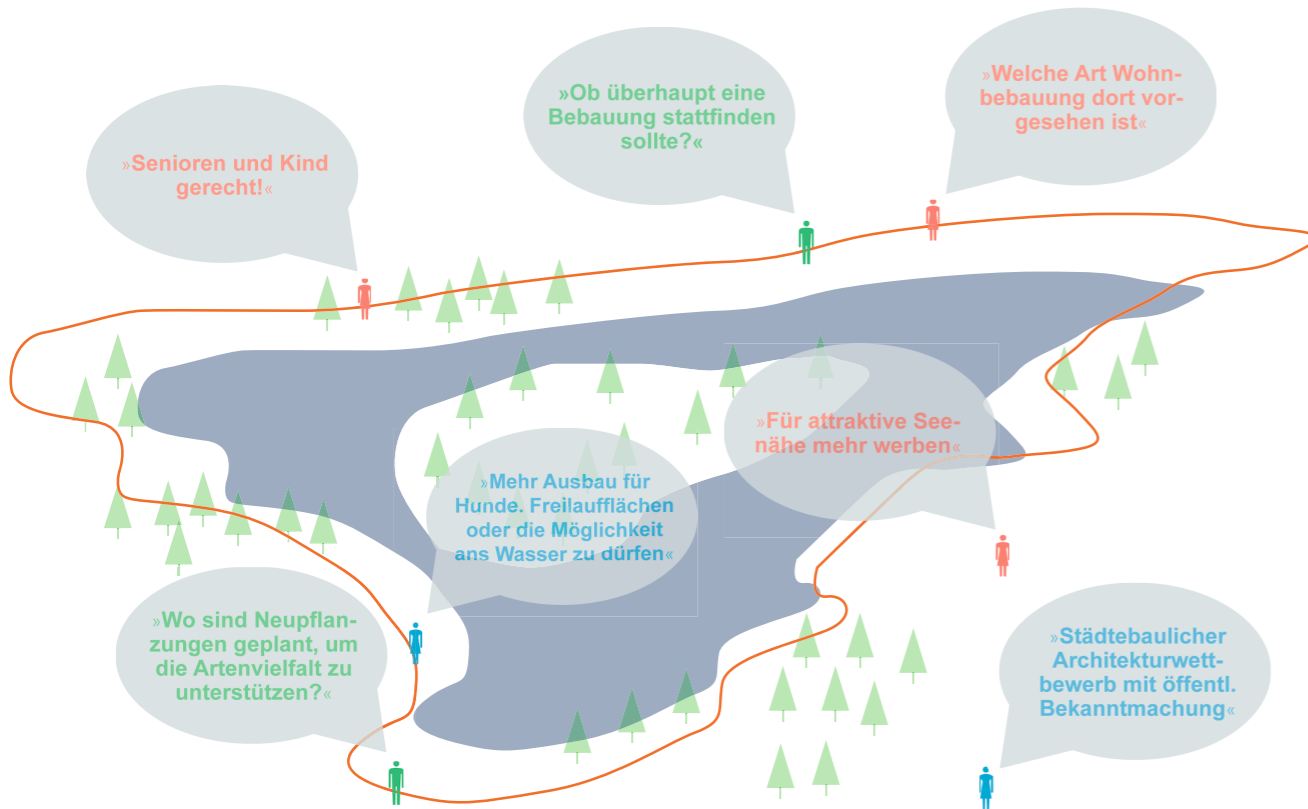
»Ob überhaupt eine Bebauung stattfinden sollte?«

»Welche Art Wohnbebauung dort vorgesehen ist«

»Senioren und Kind gerecht!«

»Für attraktive Seenähe mehr werben«

»Mehr Ausbau für Hunde. Freilaufflächen oder die Möglichkeit ans Wasser zu dürfen«

»Wo sind Neupflanzungen geplant, um die Artenvielfalt zu unterstützen?«

»Städtebaulicher Architekturwettbewerb mit öffentl. Bekanntmachung«